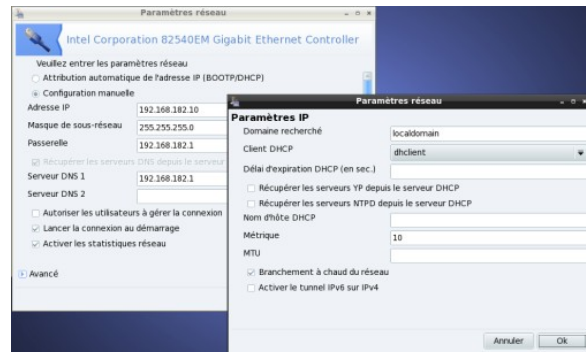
Paramètres réseau

Intel Corporation 82540EM Gigabit Ethernet Controller

Veuillez entrer les paramètres réseau

Attribution automatique de l'adresse IP (BOOTP/DHCP)

Configuration manuelle

Adresse IP 192.168.182.10

Masque de sous-réseau 255.255.255.0

Passerelle 192.168.182.1

Récupérer les serveurs DNS depuis le serveur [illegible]

Serveur DNS 1 192.168.182.1

Serveur DNS 2

Autoriser les utilisateurs à gérer la connexion

Lancer la connexion au démarrage

Activer les statistiques réseau

Avancé

Paramètres réseau

Paramètres IP

Domaine recherché localdomain

Client DHCP dhclient

Délai d'expiration DHCP (en sec.)

Récupérer les serveurs YP depuis le serveur DHCP

Récupérer les serveurs NTPD depuis le serveur DHCP

Nom d'hôte DHCP

Métrique 10

MTU

Branchement à chaud du réseau

Activer le tunnel IPv6 sur IPv4

Annuler Ok